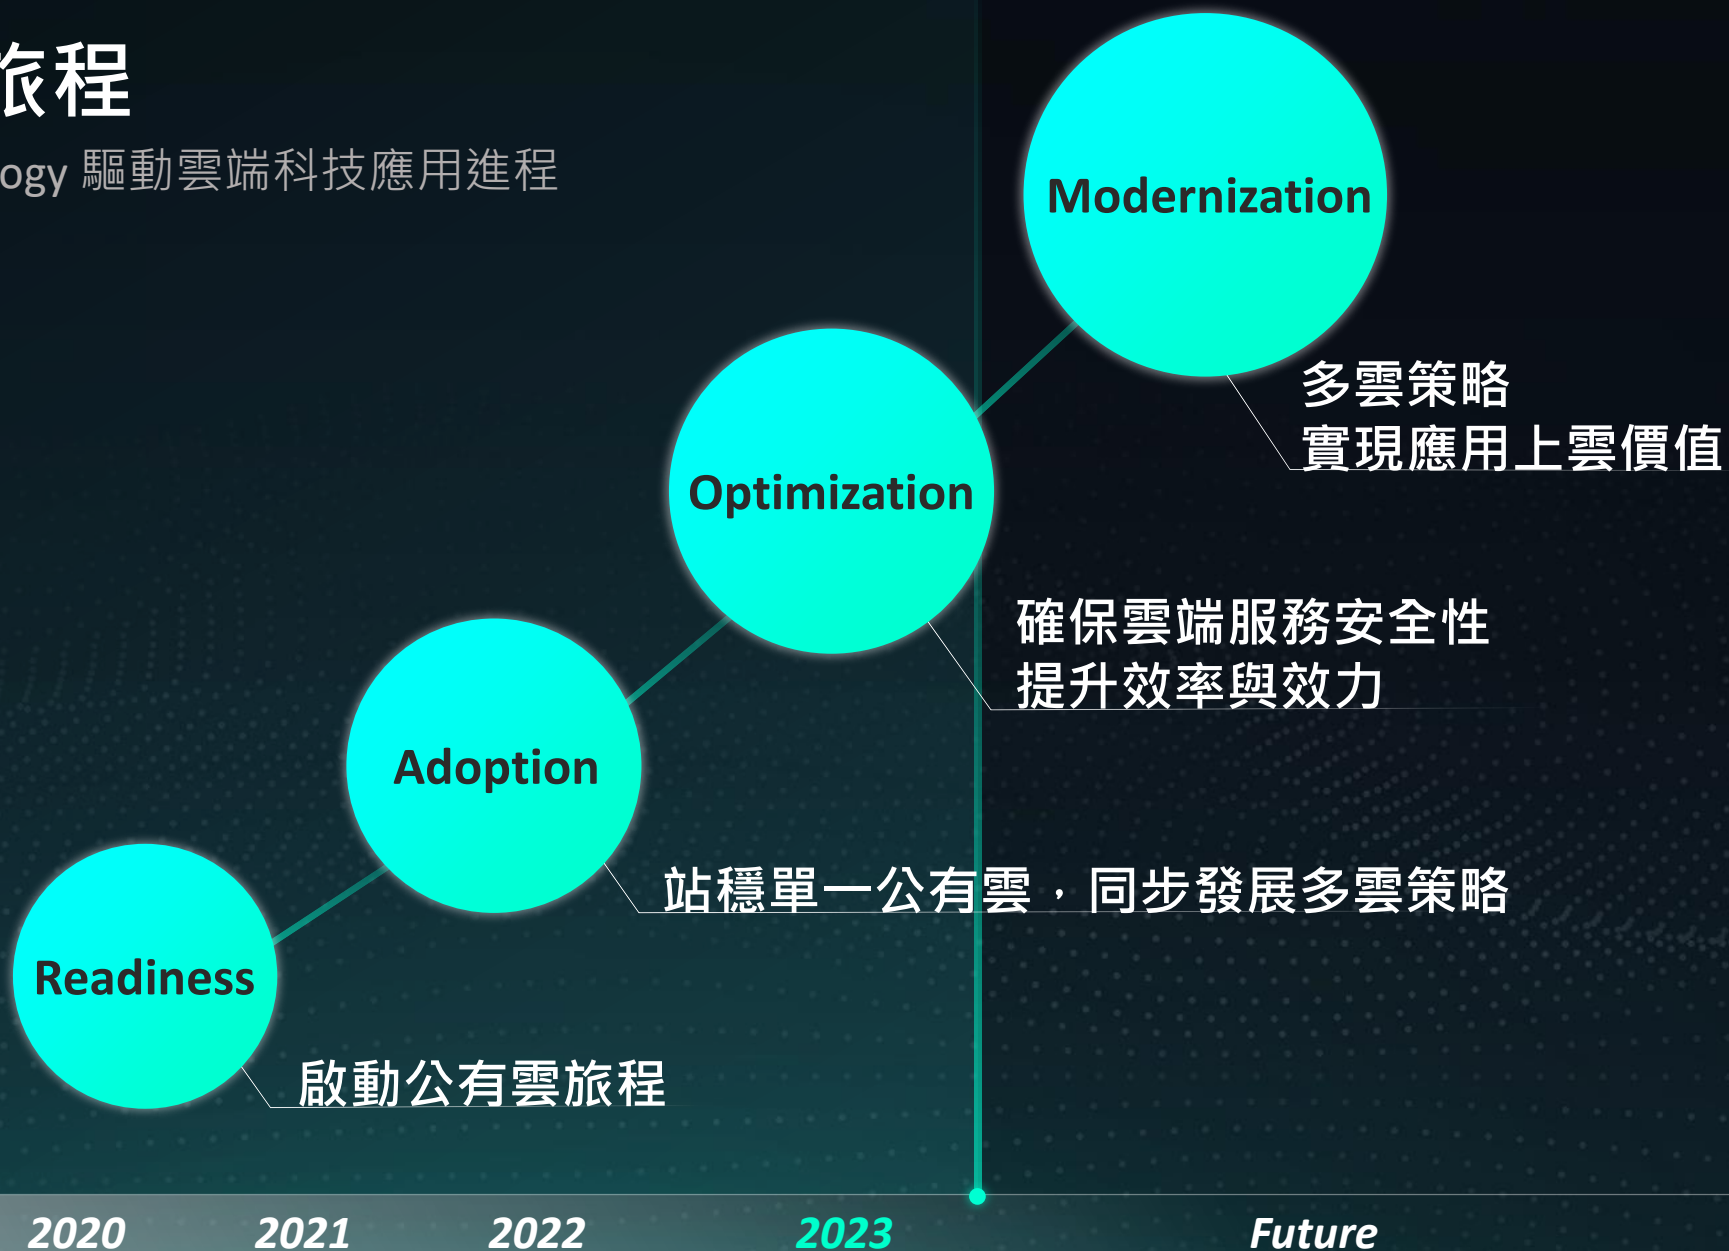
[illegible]程

ogy 驅動雲端科技應用進程

Modernization

多雲策略
實現應用上雲價值

Optimization

確保雲端服務安全性
提升效率與效力

Adoption

站穩單一公有雲，同步發展多雲策略

Readiness

啟動公有雲旅程

2020 2021 2022 2023 Future